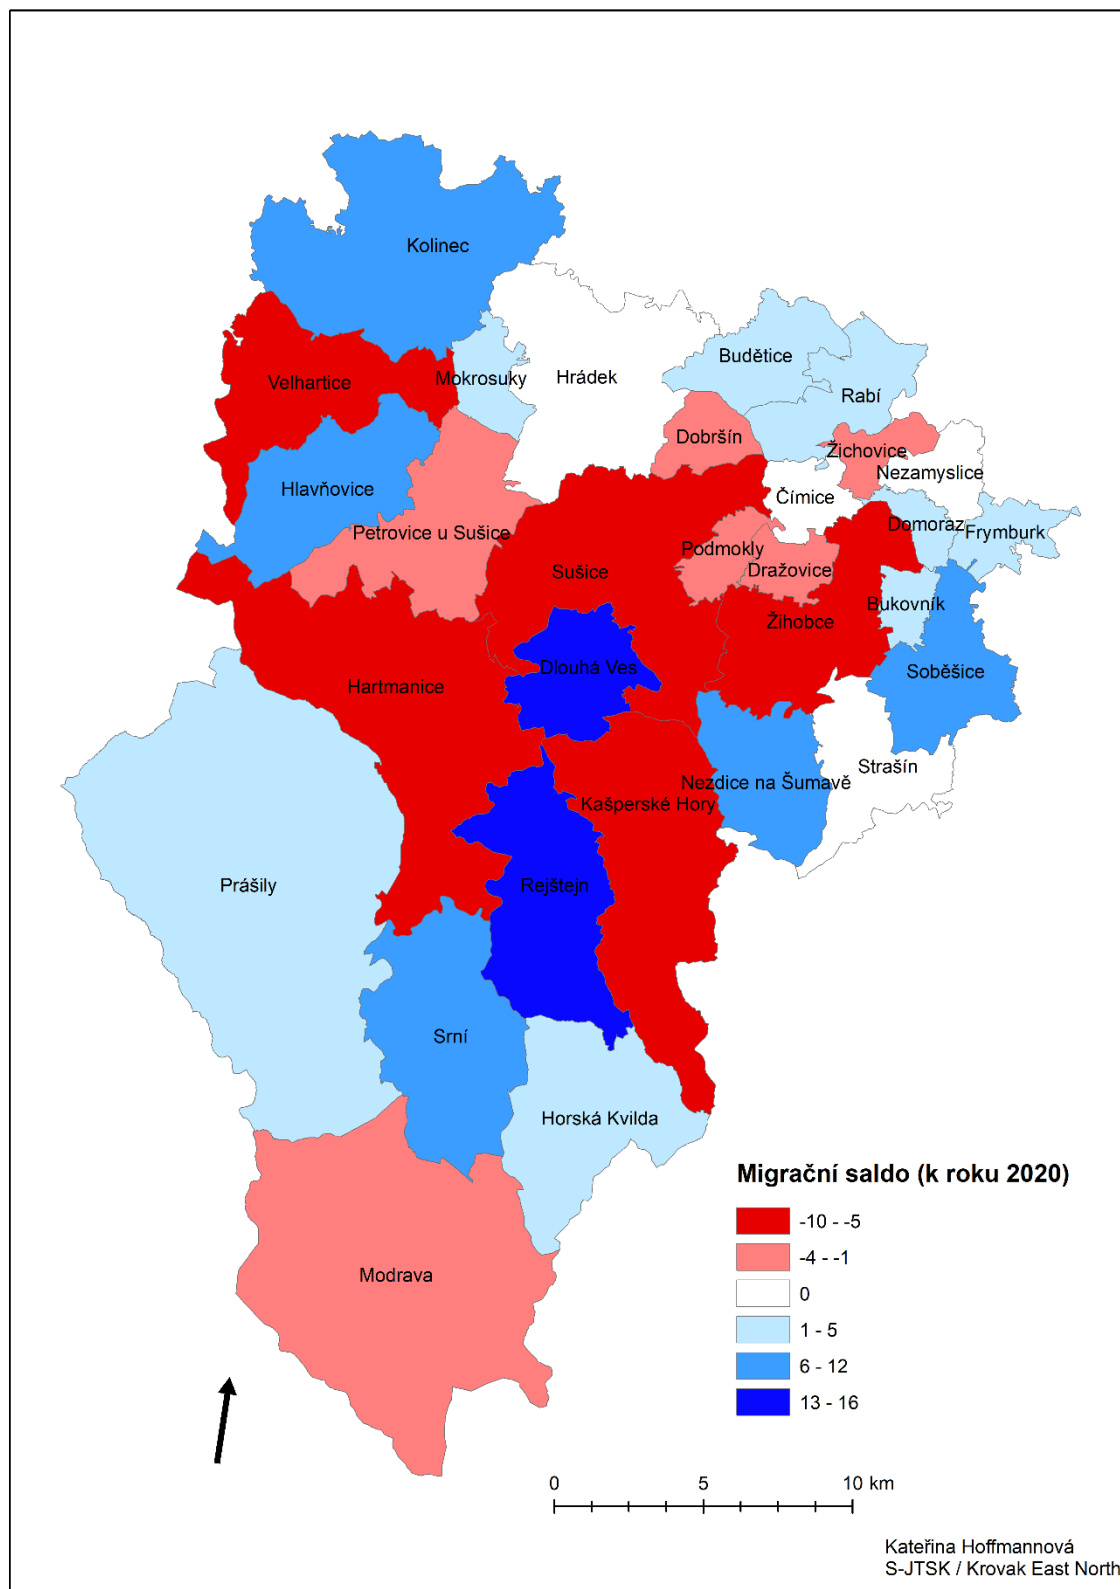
Kolinec
Velhartice
Mokrosuky
Hrádek
Budětice
Rabí
Dobršín
Žichovice
Nezamyslice
Čímice
Hlavňovice
Petrovice u Sušice
Domoraz
Frymburk
Podmokly
Dražovice
Sušice
Bukovník
Žihobce
Dlouhá Ves
Soběšice
Hartmanice
Strašín
Nezdice na Šumavě
Kašperské Hory
Prášily
Rejštejn
Srní
Horská Kvilda
Modrava

Migrační saldo (k roku 2020)

-10 - -5
-4 - -1
0
1 - 5
6 - 12
13 - 16

0 5 10 km

Kateřina Hoffmannová
S-JTSK / Krovak East North